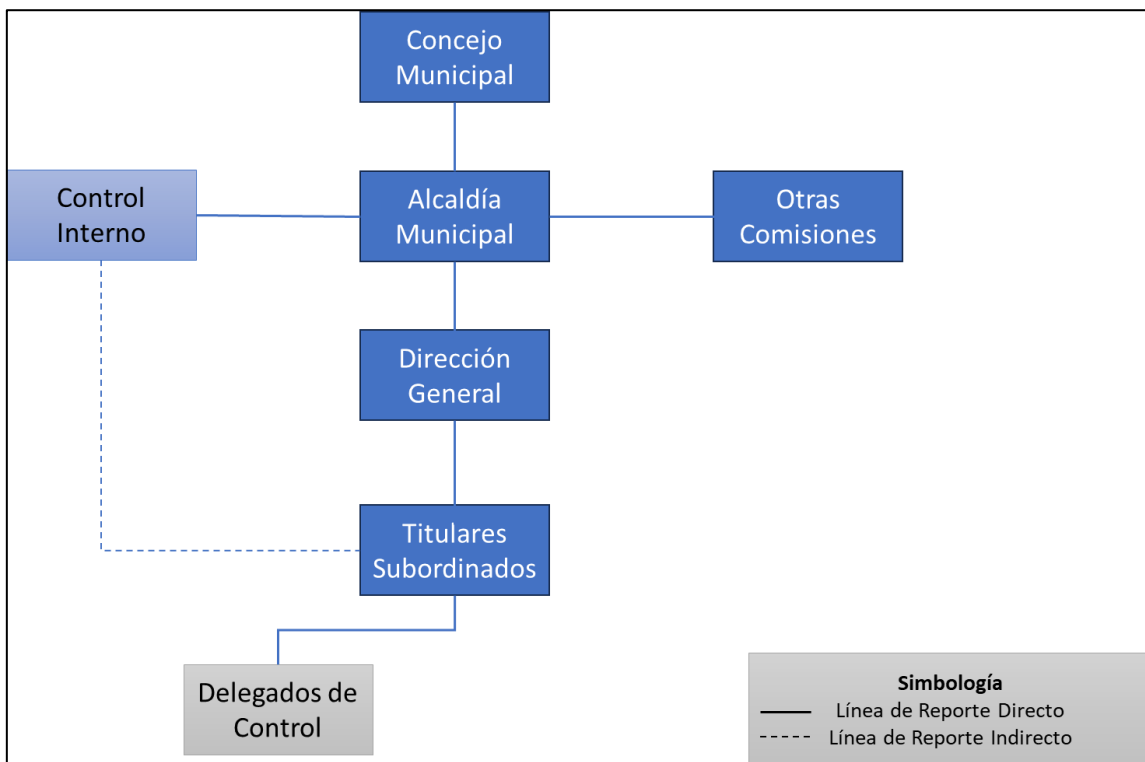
Concejo Municipal

Control Interno

Alcaldía Municipal

Otras Comisiones

Dirección General

Titulares Subordinados

Delegados de Control

Simbología
Línea de Reporte Directo
Línea de Reporte Indirecto